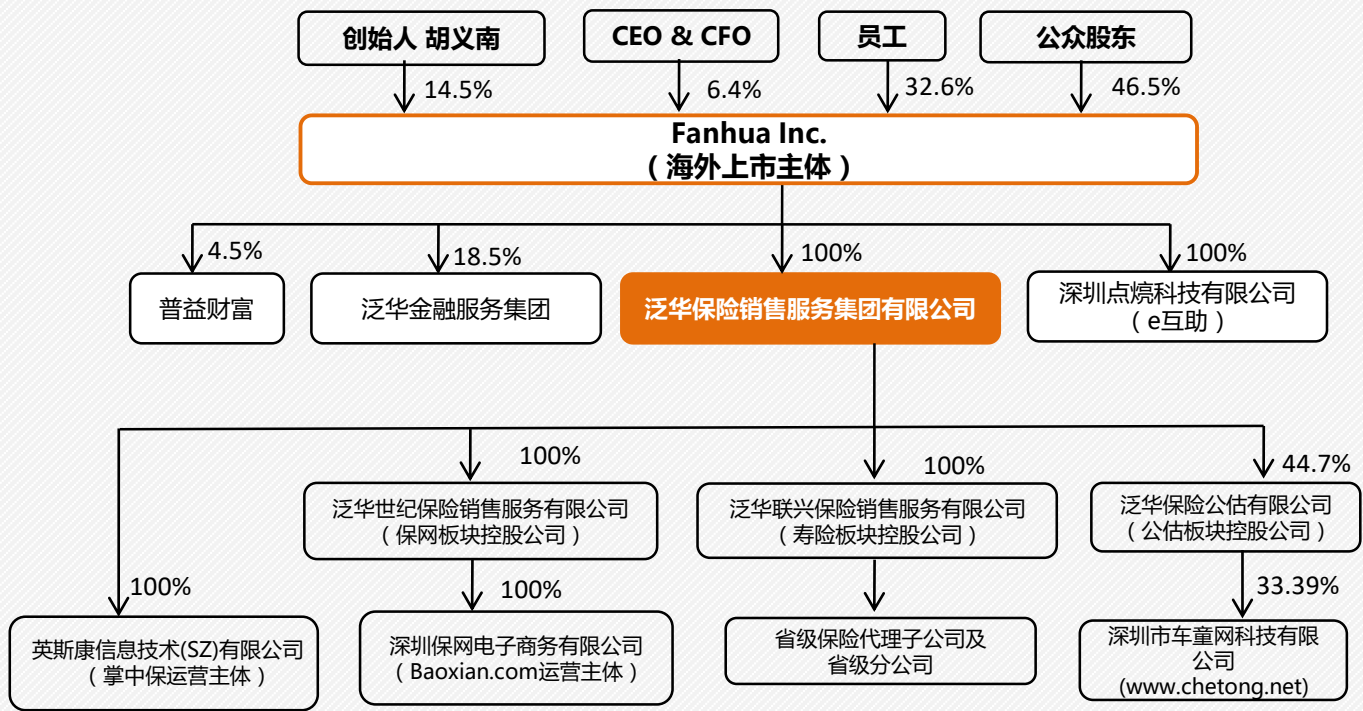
创始人 胡义南

CEO & CFO

员工

公众股东

14.5%

6.4%

32.6%

46.5%

Fanhua Inc.
（海外上市主体）

4.5%

18.5%

100%

100%

普益财富

泛华金融服务集团

泛华保险销售服务集团有限公司

深圳点焼科技有限公司
（e互助）

100%

100%

44.7%

泛华世纪保险销售服务有限公司
（保网板块控股公司）

泛华联兴保险销售服务有限公司
（寿险板块控股公司）

泛华保险公估有限公司
（公估板块控股公司）

100%

100%

33.39%

英斯康信息技术(SZ)有限公司
（掌中保运营主体）

深圳保网电子商务有限公司
（Baoxian.com运营主体）

省级保险代理子公司及省级分公司

深圳市车童网科技有限公司
(www.chetong.net)